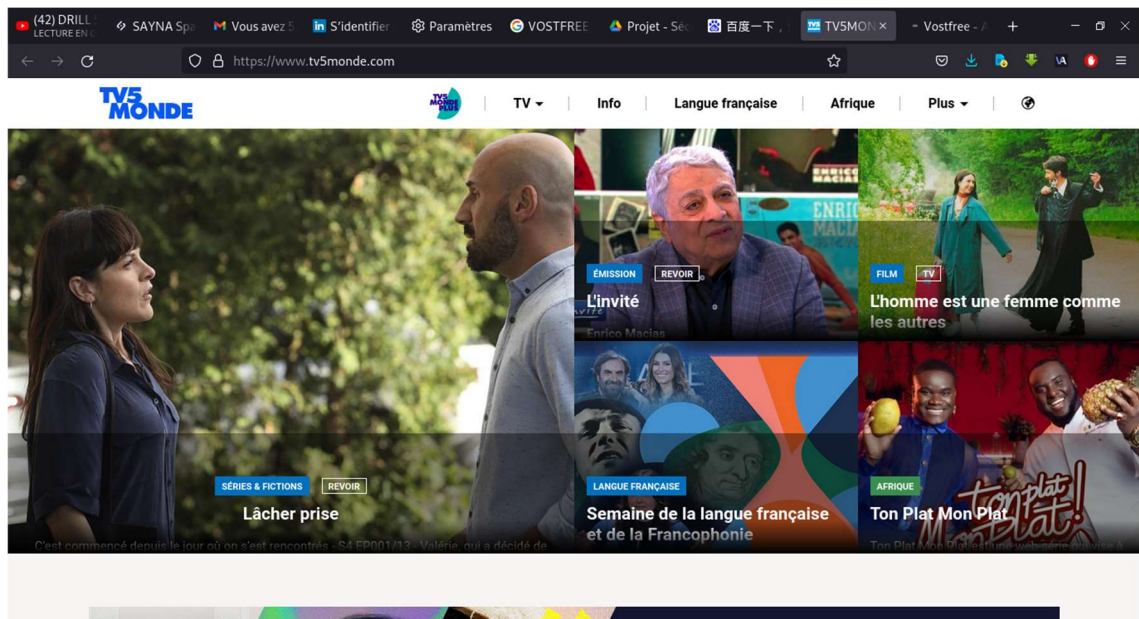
(42) DRILL
LECTURE EN C
SAYNA Sp
Vous avez 5
S'identifier
Paramètres
VOSTFREE
Projet - Séc
百度一下，
TV5MON
Vostfree - A

https://www.tv5monde.com

TV5 MONDE
TV5 MONDE PLUS
TV
Info
Langue française
Afrique
Plus

SÉRIES & FICTIONS
REVOIR
Lâcher prise
C'est commencé depuis le jour où on s'est rencontrés - S4 EP001/13 - Valérie, qui a décidé de

ÉMISSION
REVOIR
L'invité
Enrico Macias

FILM
TV
L'homme est une femme comme les autres

LANGUE FRANÇAISE
Semaine de la langue française et de la Francophonie

AFRIQUE
Ton Plat Mon Plat
Ton Plat Mon Plat est une websérie qui vise à
Ton plat Mon Plat!